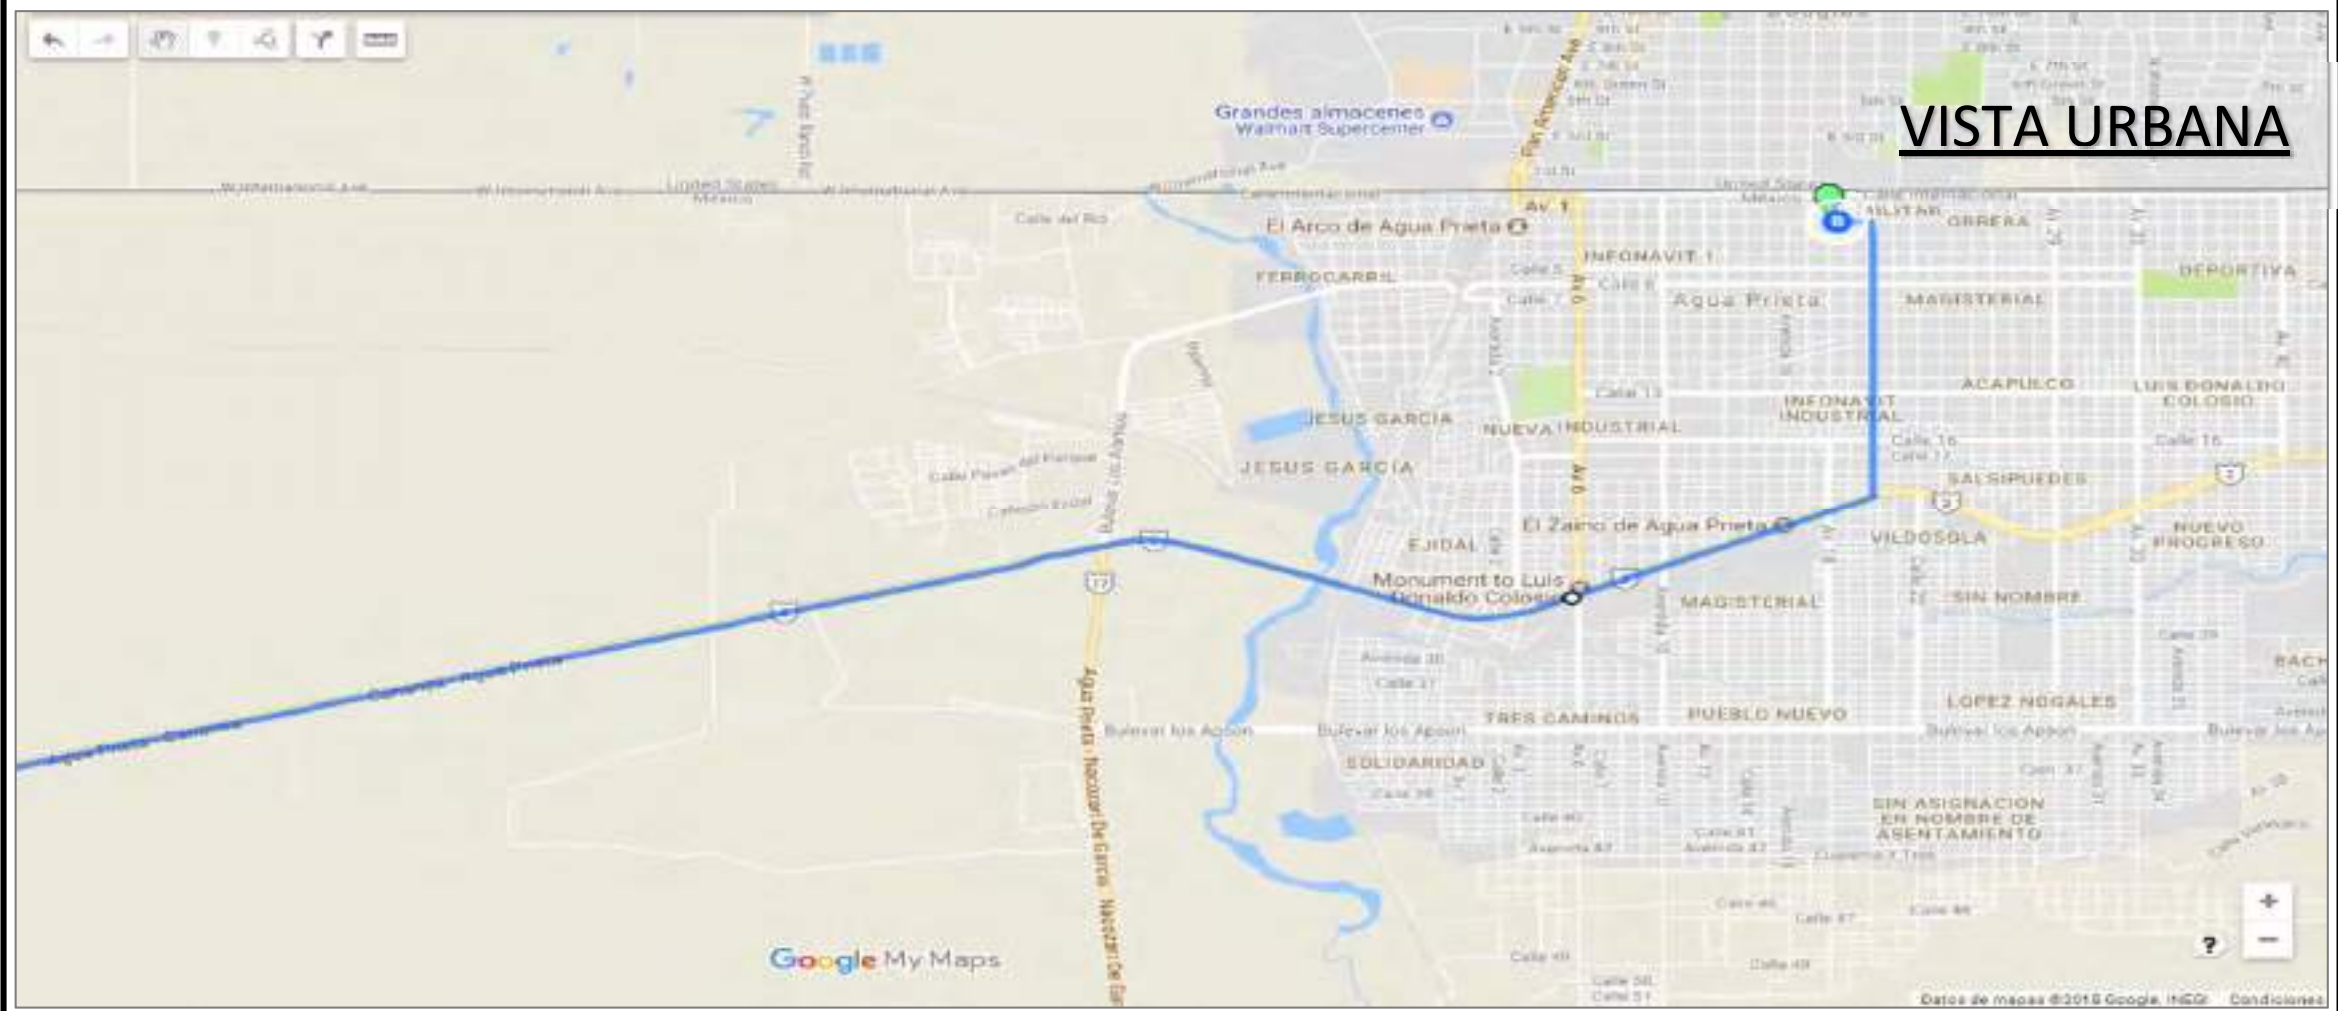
VISTA URBANA

Grandes almacenes
Walmart Supercenter

Pan American Ave

Av. 1

El Arco de Agua Prieta

INFONAVIT 1

FERROCARRIL

Agua Prieta

OBRERA

DEPORTIVA

MAGISTERIAL

ACAPULCO

LUIS DONALDO COLOSIO

INFONAVIT INDUSTRIAL

JESUS GARCIA

NUEVA INDUSTRIAL

JESUS GARCIA

SALSIPUEDES

El Zaino de Agua Prieta

VILDOSOLA

NUEVO PROGRESO

EJIDAL

Monument to Luis Donaldo Colosio

MAGISTERIAL

SIN NOMBRE

LOPEZ NOGALES

TRES CAMINOS

PUEBLO NUEVO

SOLIDARIDAD

SIN ASIGNACION EN NOMBRE DE ASENTAMIENTO

Bulevar los Apson

Agua Prieta - Nacozari De Garcia

Google My Maps

Datos de mapas ©2016 Google, INEGI   Condiciones

+
−
?